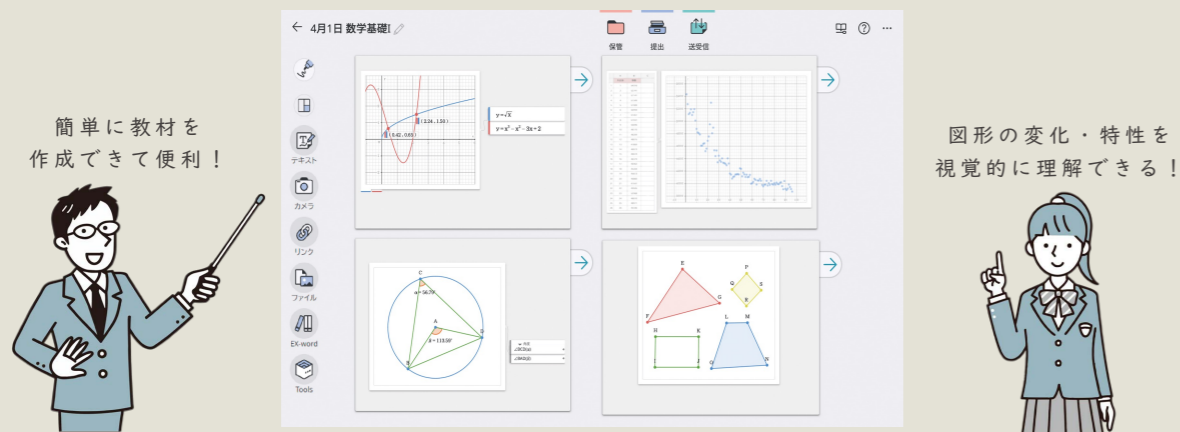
簡単に教材を
作成できて便利！

4月1日 数学基礎I

保管
提出
送受信

テキスト
カメラ
リンク
ファイル
EX-word
Tools

( 2.34 , 1.53 )
( 0.42 , 0.65 )
$y=\sqrt{x}$
$y=x^3-x^2-3x+2$

C
α = 56.78°
A
β = 113.56°
B
D

E
F
G
P
Q
S
R
H
K
I
J
L
M
O
N

図形の変化・特性を
視覚的に理解できる！